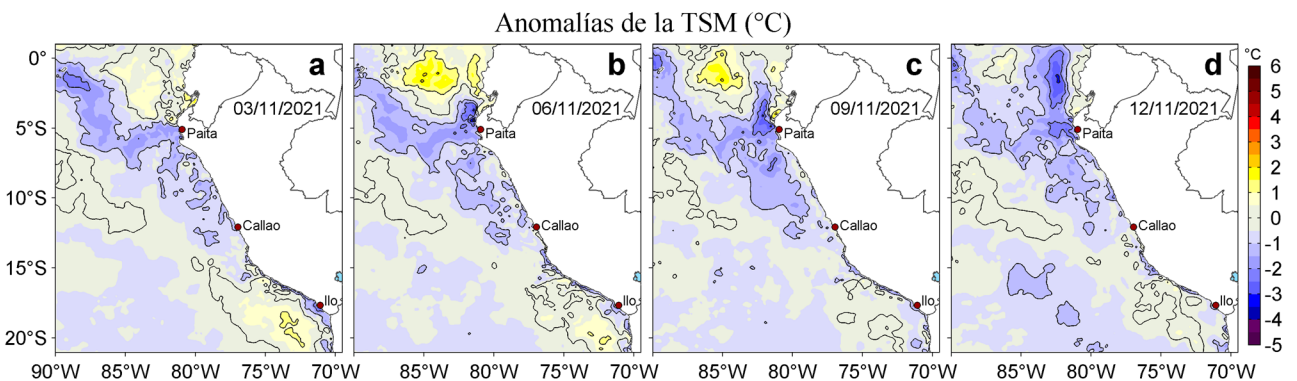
Anomalías de la TSM (°C)

a
03/11/2021
Paita
Callao
Ilo

b
06/11/2021
Paita
Callao
Ilo

c
09/11/2021
Paita
Callao
Ilo

d
12/11/2021
Paita
Callao
Ilo

0°
5°S
10°S
15°S
20°S

90°W 85°W 80°W 75°W 70°W
85°W 80°W 75°W 70°W
85°W 80°W 75°W 70°W
85°W 80°W 75°W 70°W

°C
6
5
4
3
2
1
0
-1
-2
-3
-4
-5